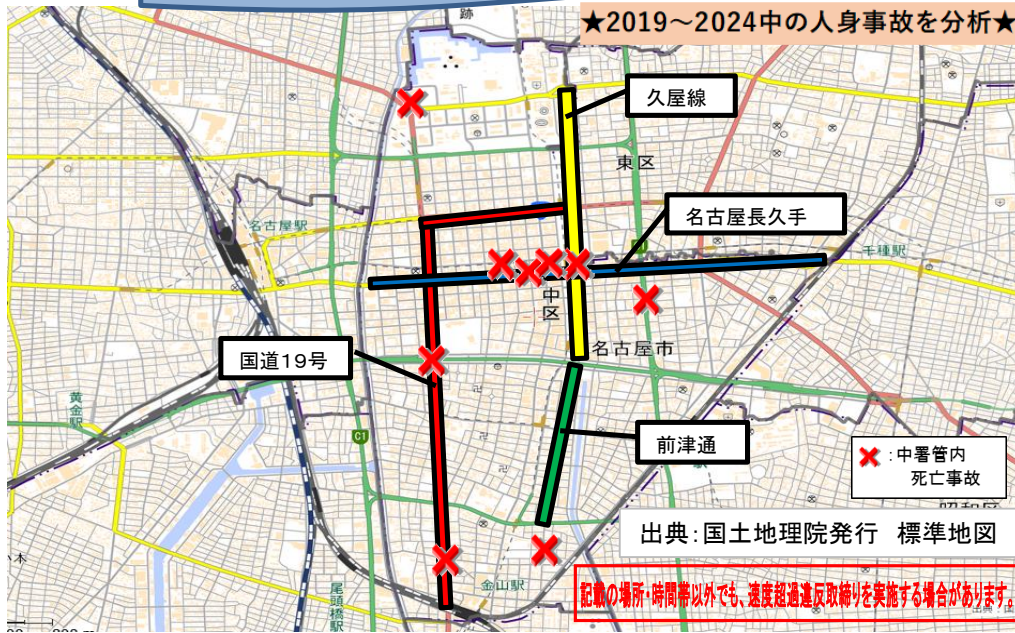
★2019～2024中の人身事故を分析★

跡

久屋線

東区

名古屋駅

名古屋長久手

千種駅

中区

名古屋市

国道19号

黄金駅

C1

前津通

:中署管内
死亡事故

昭和区

出典:国土地理院発行　標準地図

金山駅

尾頭橋駅

記載の場所・時間帯以外でも、速度超過違反取締りを実施する場合があります。